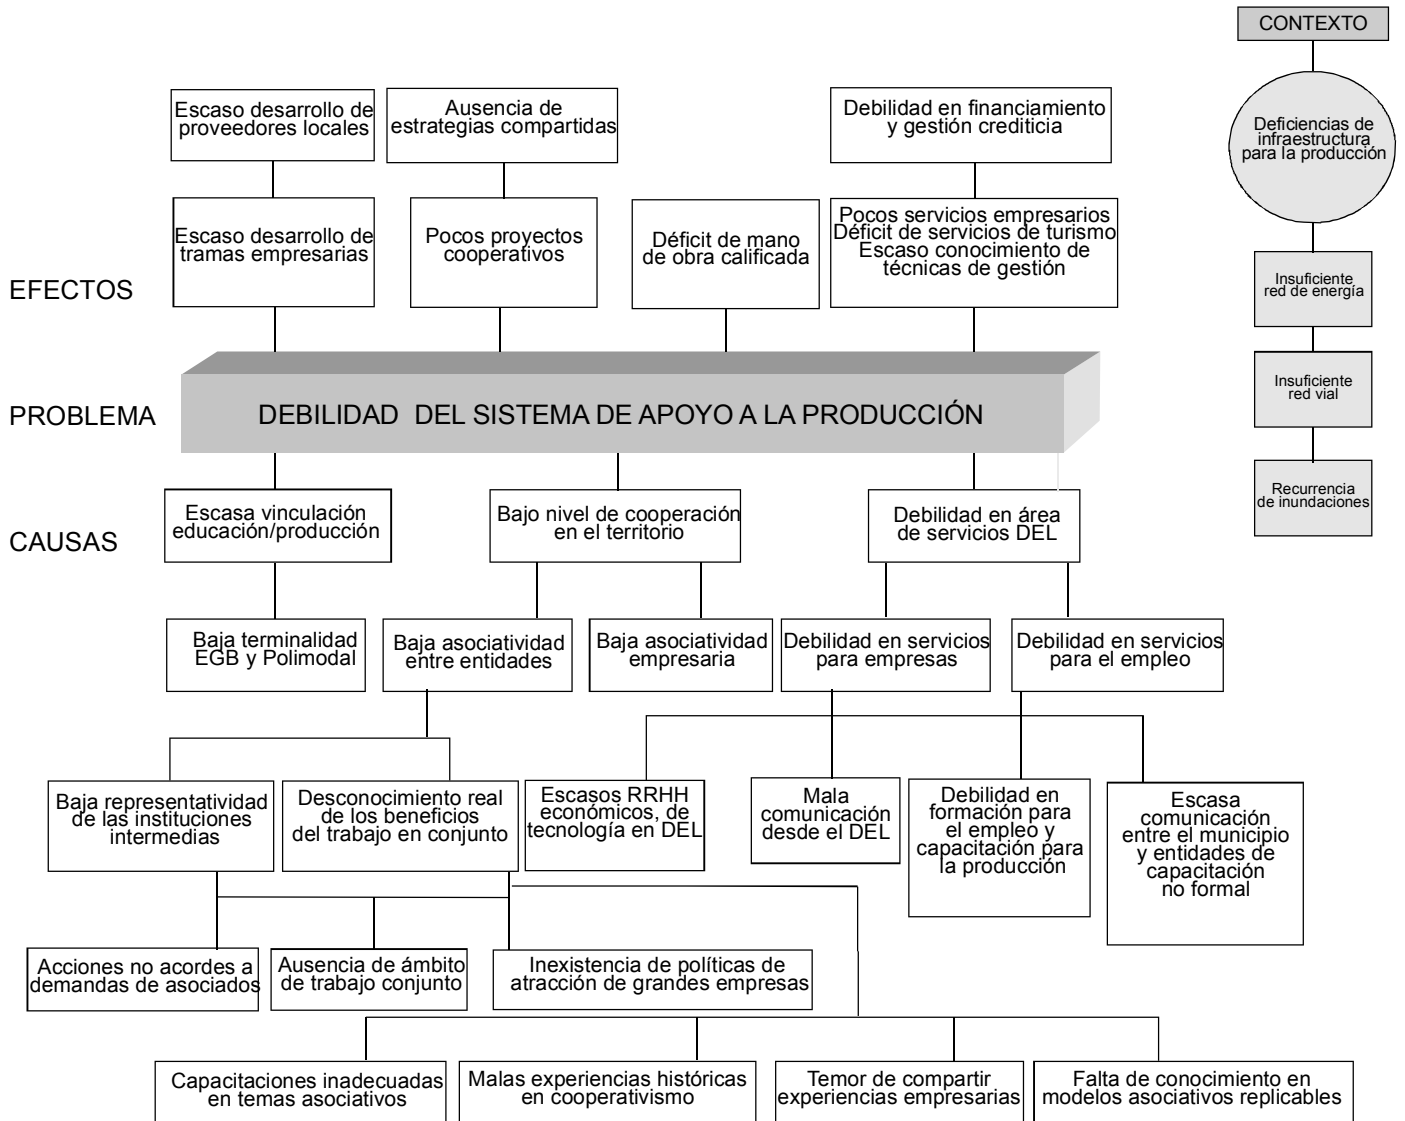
CONTEXTO

Deficiencias de infraestructura para la producción

Insuficiente red de energía

Insuficiente red vial

Recurrencia de inundaciones

Escaso desarrollo de proveedores locales

Ausencia de estrategias compartidas

Debilidad en financiamiento y gestión crediticia

Escaso desarrollo de tramas empresarias

Pocos proyectos cooperativos

Déficit de mano de obra calificada

Pocos servicios empresarios
Déficit de servicios de turismo
Escaso conocimiento de técnicas de gestión

EFECTOS

PROBLEMA

DEBILIDAD DEL SISTEMA DE APOYO A LA PRODUCCIÓN

CAUSAS

Escasa vinculación educación/producción

Bajo nivel de cooperación en el territorio

Debilidad en área de servicios DEL

Baja terminalidad EGB y Polimodal

Baja asociatividad entre entidades

Baja asociatividad empresaria

Debilidad en servicios para empresas

Debilidad en servicios para el empleo

Baja representatividad de las instituciones intermedias

Desconocimiento real de los beneficios del trabajo en conjunto

Escasos RRHH económicos, de tecnología en DEL

Mala comunicación desde el DEL

Debilidad en formación para el empleo y capacitación para la producción

Escasa comunicación entre el municipio y entidades de capacitación no formal

Acciones no acordes a demandas de asociados

Ausencia de ámbito de trabajo conjunto

Inexistencia de políticas de atracción de grandes empresas

Capacitaciones inadecuadas en temas asociativos

Malas experiencias históricas en cooperativismo

Temor de compartir experiencias empresarias

Falta de conocimiento en modelos asociativos replicables